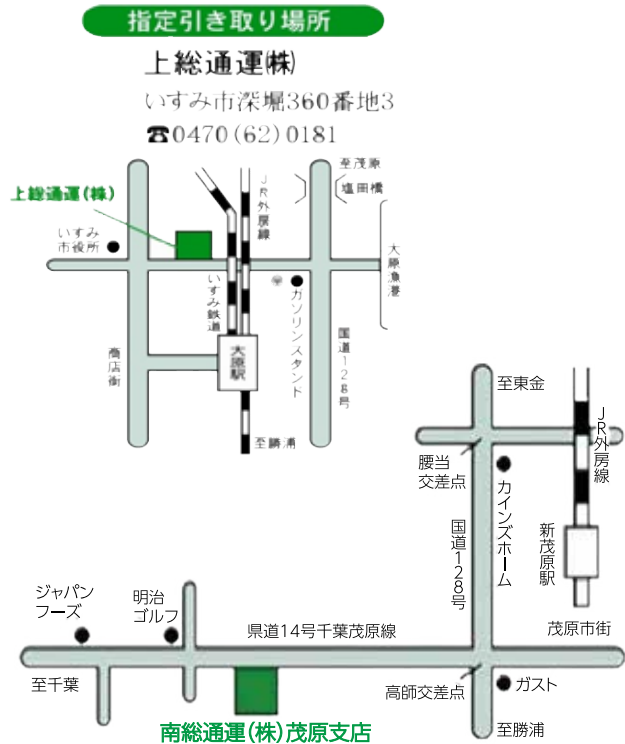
指定引き取り場所

上総通運(株)

いすみ市深堀360番地3

☎0470(62)0181

上総通運(株)

いすみ市役所

JR外房線

至茂原

塩田橋

大原漁港

〒

ガソリンスタンド

いすみ鉄道

大原駅

国道128号

商店街

至勝浦

至東金

腰当交差点

カインズホーム

国道128号

JR外房線

新茂原駅

ジャパンフーズ

明治ゴルフ

県道14号千葉茂原線

茂原市街

至千葉

高師交差点

ガスト

至勝浦

南総通運(株)茂原支店